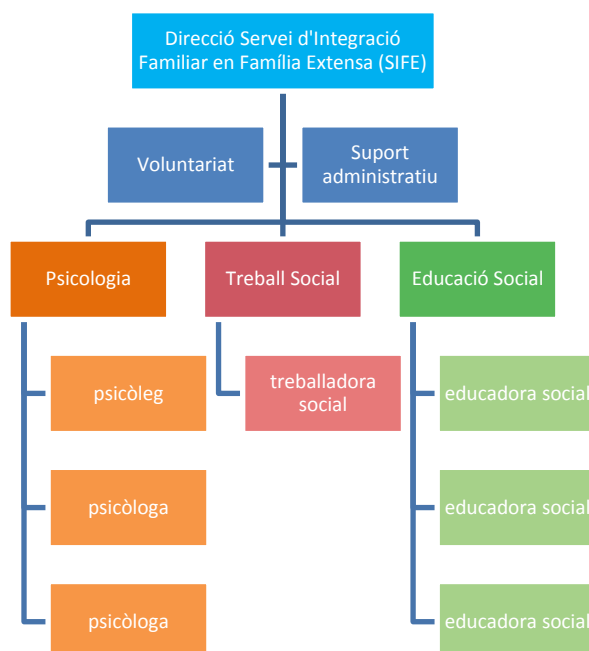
Direcció Servei d'Integració Familiar en Família Extensa (SIFE)

Voluntariat

Suport administratiu

Psicologia

Treball Social

Educació Social

psicòleg

psicòloga

psicòloga

treballadora social

educadora social

educadora social

educadora social